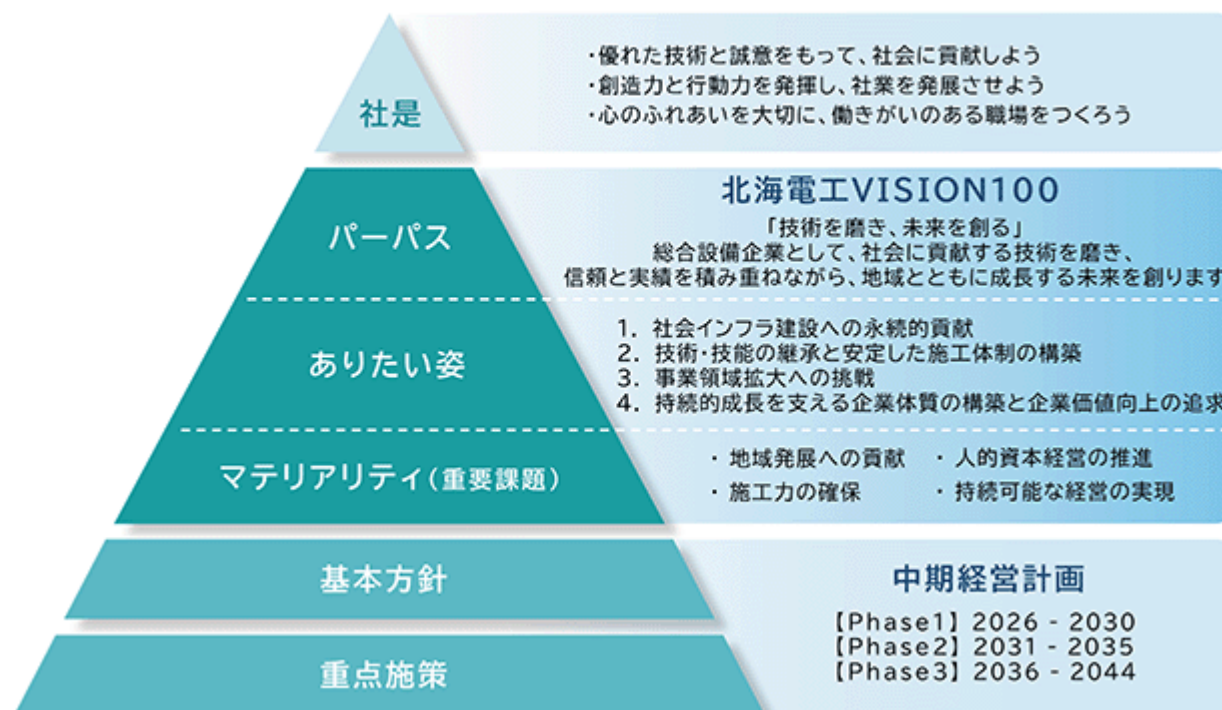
社是

・優れた技術と誠意をもって、社会に貢献しよう
・創造力と行動力を発揮し、社業を発展させよう
・心のふれあいを大切に、働きがいのある職場をつくろう

パーパス

北海電工VISION100

「技術を磨き、未来を創る」
総合設備企業として、社会に貢献する技術を磨き、
信頼と実績を積み重ねながら、地域とともに成長する未来を創ります

ありたい姿

1. 社会インフラ建設への永続的貢献
2. 技術・技能の継承と安定した施工体制の構築
3. 事業領域拡大への挑戦
4. 持続的成長を支える企業体質の構築と企業価値向上の追求

マテリアリティ（重要課題）

・地域発展への貢献　・人的資本経営の推進
・施工力の確保　・持続可能な経営の実現

基本方針

重点施策

中期経営計画

【Phase1】2026 - 2030
【Phase2】2031 - 2035
【Phase3】2036 - 2044